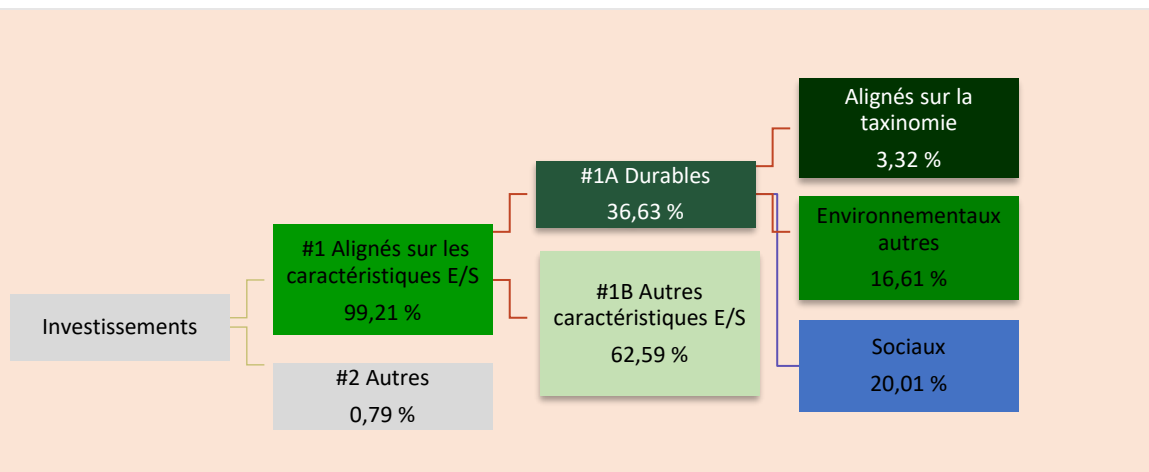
Investissements

#1 Alignés sur les caractéristiques E/S
99,21 %

#2 Autres
0,79 %

#1A Durables
36,63 %

#1B Autres caractéristiques E/S
62,59 %

Alignés sur la taxinomie
3,32 %

Environnementaux autres
16,61 %

Sociaux
20,01 %